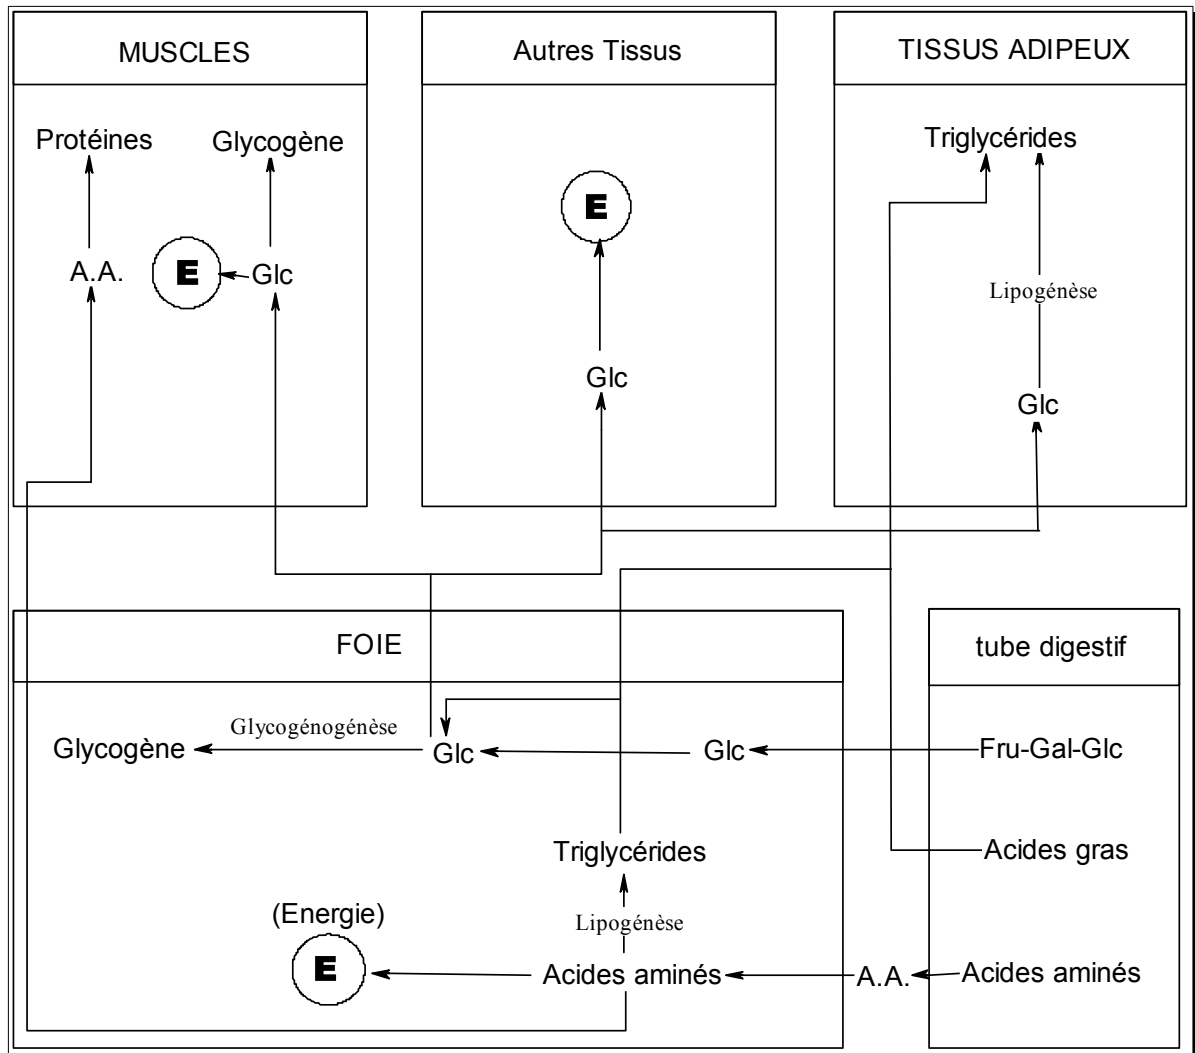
MUSCLES

Protéines

Glycogène

A.A.

E

Glc

Autres Tissus

E

Glc

TISSUS ADIPEUX

Triglycérides

Lipogénèse

Glc

FOIE

Glycogénogénèse

Glycogène

Glc

Glc

Triglycérides

Lipogénèse

(Energie)

E

Acides aminés

A.A.

tube digestif

Fru-Gal-Glc

Acides gras

Acides aminés